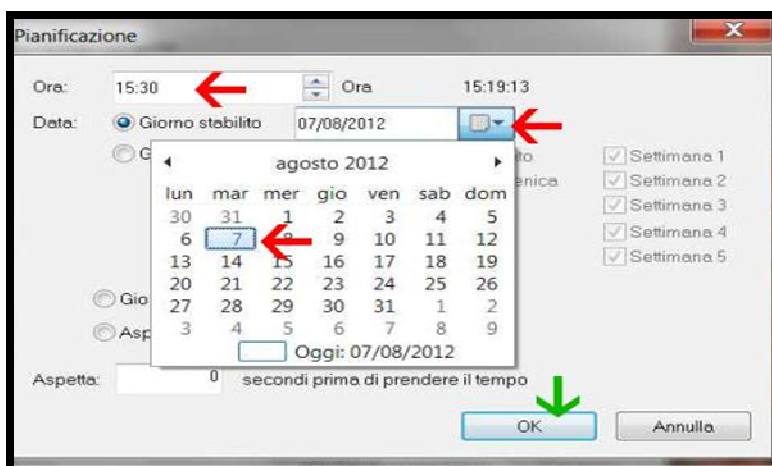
Pianificazione

Ora: 15:30 Ora 15:19:13

Data: Giorno stabilito 07/08/2012

G

agosto 2012

| lun | mar | mer | gio | ven | sab | dom |
|---|---|---|---|---|---|---|
| 30 | 31 | 1 | 2 | 3 | 4 | 5 |
| 6 | 7 | 8 | 9 | 10 | 11 | 12 |
| 13 | 14 | 15 | 16 | 17 | 18 | 19 |
| 20 | 21 | 22 | 23 | 24 | 25 | 26 |
| 27 | 28 | 29 | 30 | 31 | 1 | 2 |
| 3 | 4 | 5 | 6 | 7 | 8 | 9 |

Oggi: 07/08/2012

to
enica

Settimana 1
Settimana 2
Settimana 3
Settimana 4
Settimana 5

Gio

Asp

Aspetta: 0 secondi prima di prendere il tempo

OK Annulla